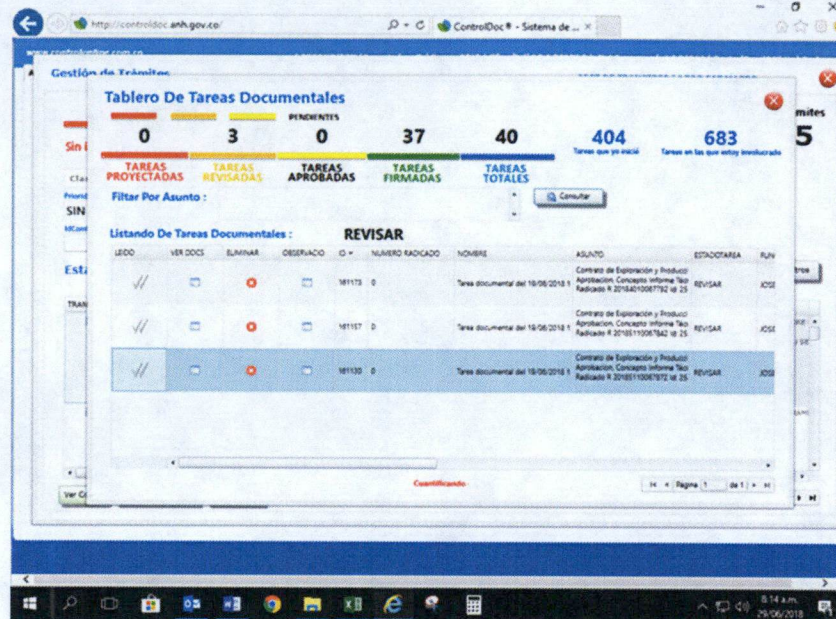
http://controldoc.anh.gov.co/

ControlDoc® - Sistema de ... ×

www.controlonline.com.co

Gestión de Trámites

Sin

Cla

SIN

Esta

mites

5

Tablero De Tareas Documentales

PENDIENTES

| 0 | 3 | 0 | 37 | 40 | 404 | 683 |
|---|---|---|---|---|---|---|
| TAREAS PROYECTADAS | TAREAS REVISADAS | TAREAS APROBADAS | TAREAS FIRMADAS | TAREAS TOTALES | Tareas que yo inicié | Tareas en las que estoy involucrado |

Filtar Por Asunto :

Consultar

Listando De Tareas Documentales :

REVISAR

| LEIDO | VER DOCS | ELIMINAR | OBSERVACIO | ID | NUMERO RADICADO | NOMBRE | ASUNTO | ESTADOTAREA | FUN |
|---|---|---|---|---|---|---|---|---|---|
| √/ | | | | 181173 | 0 | Tarea documental del 19/06/2018 1 | Contrato de Exploración y Producci Aprobacion, Concepto Informe Téc Radicado R 20185110067792 id 25 | REVISAR | JOSE |
| √/ | | | | 181157 | 0 | Tarea documental del 19/06/2018 1 | Contrato de Exploración y Producci Aprobacion, Concepto Informe Téc Radicado R 20185110067842 id 25 | REVISAR | JOSE |
| √/ | | | | 181130 | 0 | Tarea documental del 19/06/2018 1 | Contrato de Exploración y Producci Aprobacion, Concepto Informe Téc Radicado R 20185110067872 id 25 | REVISAR | JOSE |

Cuantificando

Pagina 1 de 1

Ver C

8:14 a.m.
29/06/2018